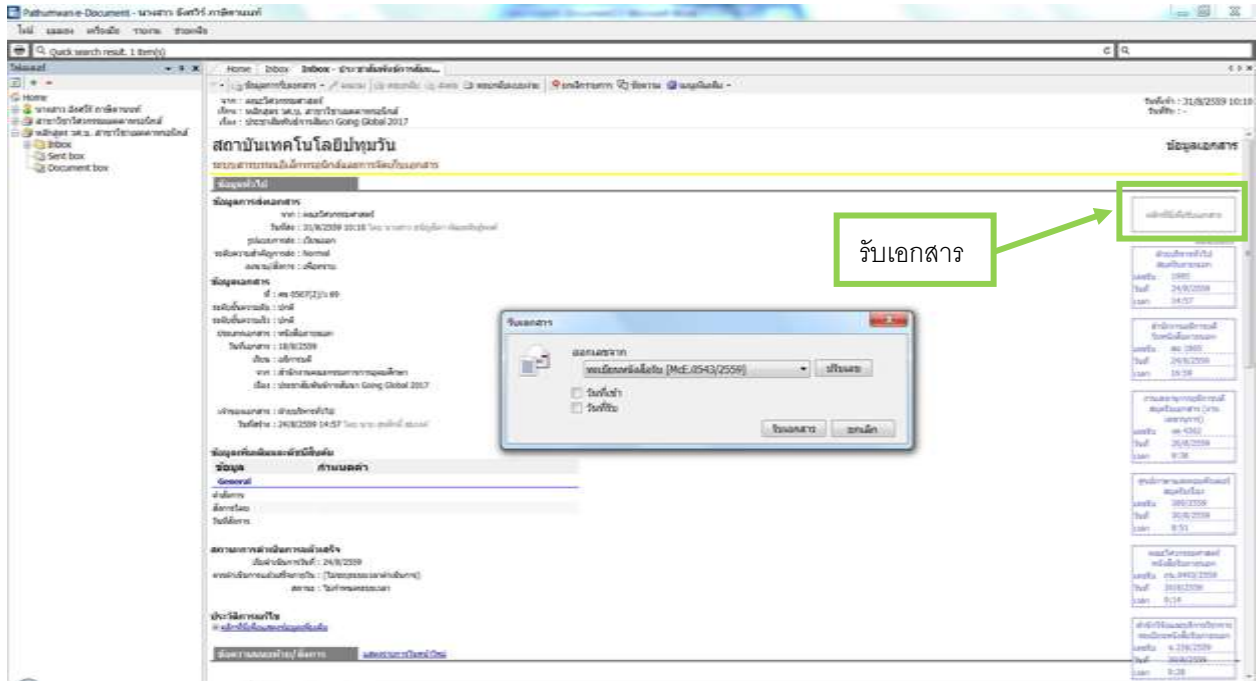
Pathumwan e-Document - นางสาว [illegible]

Quick search result. 1 item(s)

Home | Inbox | Inbox - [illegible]

Home
Inbox
Sent box
Document box

สถาบันเทคโนโลยีปทุมวัน

ข้อมูลเอกสาร

ข้อมูลทั่วไป

ข้อมูลการส่งเอกสาร

ข้อมูลเอกสาร

ข้อมูล | กำหนดค่า
General

ประวัติการแก้ไข

รับเอกสาร

รับเอกสาร

ออกเลขจาก

ปรับเลข

รับเอกสาร | ยกเลิก

วันที่ส่ง : 31/8/2559 10:18